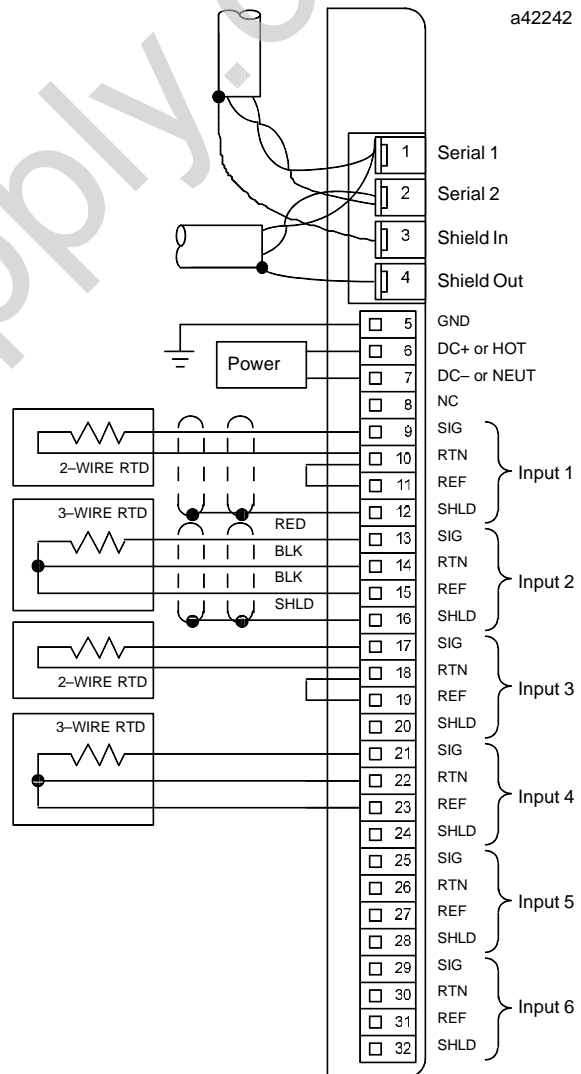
a42242

1 Serial 1
2 Serial 2
3 Shield In
4 Shield Out

Power

5 GND
6 DC+ or HOT
7 DC– or NEUT
8 NC

2–WIRE RTD
9 SIG
10 RTN
11 REF
12 SHLD
Input 1

3–WIRE RTD
RED
BLK
BLK
SHLD
13 SIG
14 RTN
15 REF
16 SHLD
Input 2

2–WIRE RTD
17 SIG
18 RTN
19 REF
20 SHLD
Input 3

3–WIRE RTD
21 SIG
22 RTN
23 REF
24 SHLD
Input 4

25 SIG
26 RTN
27 REF
28 SHLD
Input 5

29 SIG
30 RTN
31 REF
32 SHLD
Input 6